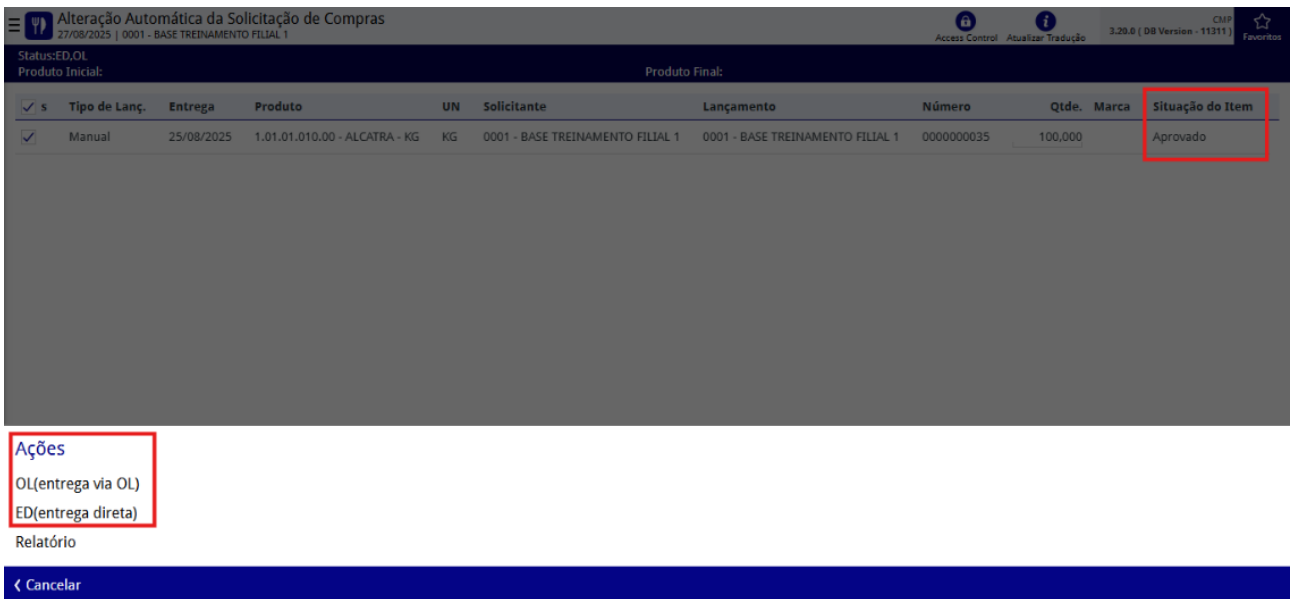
Alteração Automática da Solicitação de Compras
27/08/2025 | 0001 - BASE TREINAMENTO FILIAL 1

Access Control Atualizar Tradução CMP 3.29.0 ( DB Version - 11311 ) Favoritos

Status:ED,OL
Produto Inicial: Produto Final:

| S | Tipo de Lanç. | Entrega | Produto | UN | Solicitante | Lançamento | Número | Qtde. | Marca | Situação do Item |
|---|---|---|---|---|---|---|---|---|---|---|
| ✓ | Manual | 25/08/2025 | 1.01.01.010.00 - ALCATRA - KG | KG | 0001 - BASE TREINAMENTO FILIAL 1 | 0001 - BASE TREINAMENTO FILIAL 1 | 0000000035 | 100,000 | | Aprovado |

Ações
OL(entrega via OL)
ED(entrega direta)
Relatório

‹ Cancelar